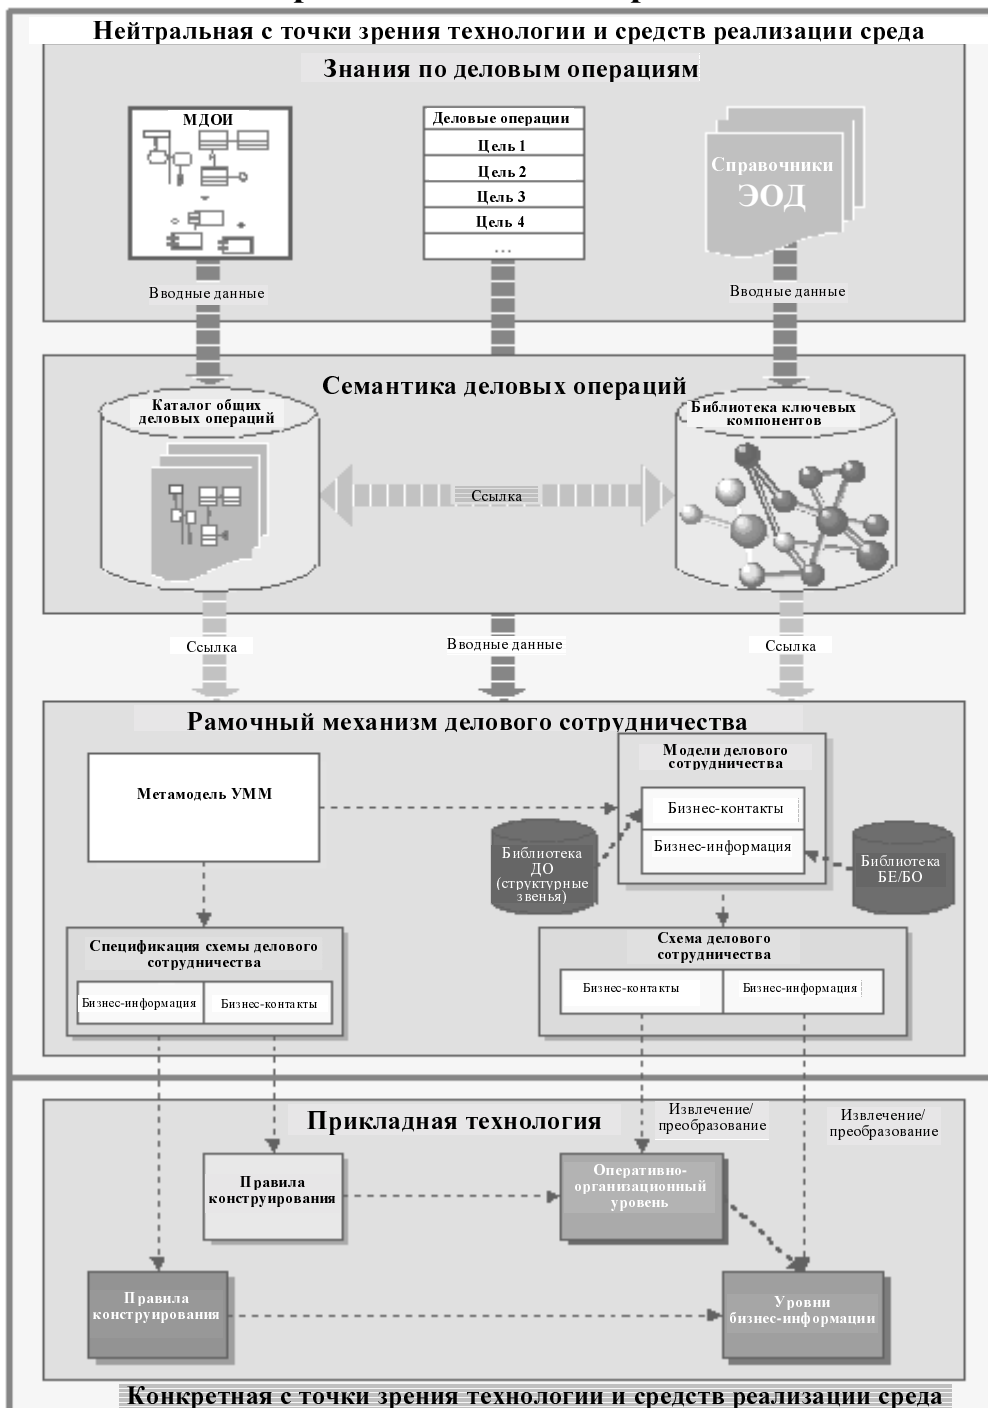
Нейтральная с точки зрения технологии и средств реализации среда

Знания по деловым операциям

МДОИ

Деловые операции
Цель 1
Цель 2
Цель 3
Цель 4
...

Справочники ЭОД

Вводные данные

Вводные данные

Семантика деловых операций

Каталог общих деловых операций

Библиотека ключевых компонентов

Ссылка

Ссылка

Вводные данные

Ссылка

Рамочный механизм делового сотрудничества

Метамодель УММ

Модели делового сотрудничества

Бизнес-контакты

Бизнес-информация

Библиотека ДО (структурные звенья)

Библиотека БЕ/БО

Спецификация схемы делового сотрудничества

Бизнес-информация

Бизнес-контакты

Схема делового сотрудничества

Бизнес-контакты

Бизнес-информация

Прикладная технология

Извлечение/ преобразование

Извлечение/ преобразование

Правила конструирования

Оперативно-организационный уровень

Правила конструирования

Уровни бизнес-информации

Конкретная с точки зрения технологии и средств реализации среда